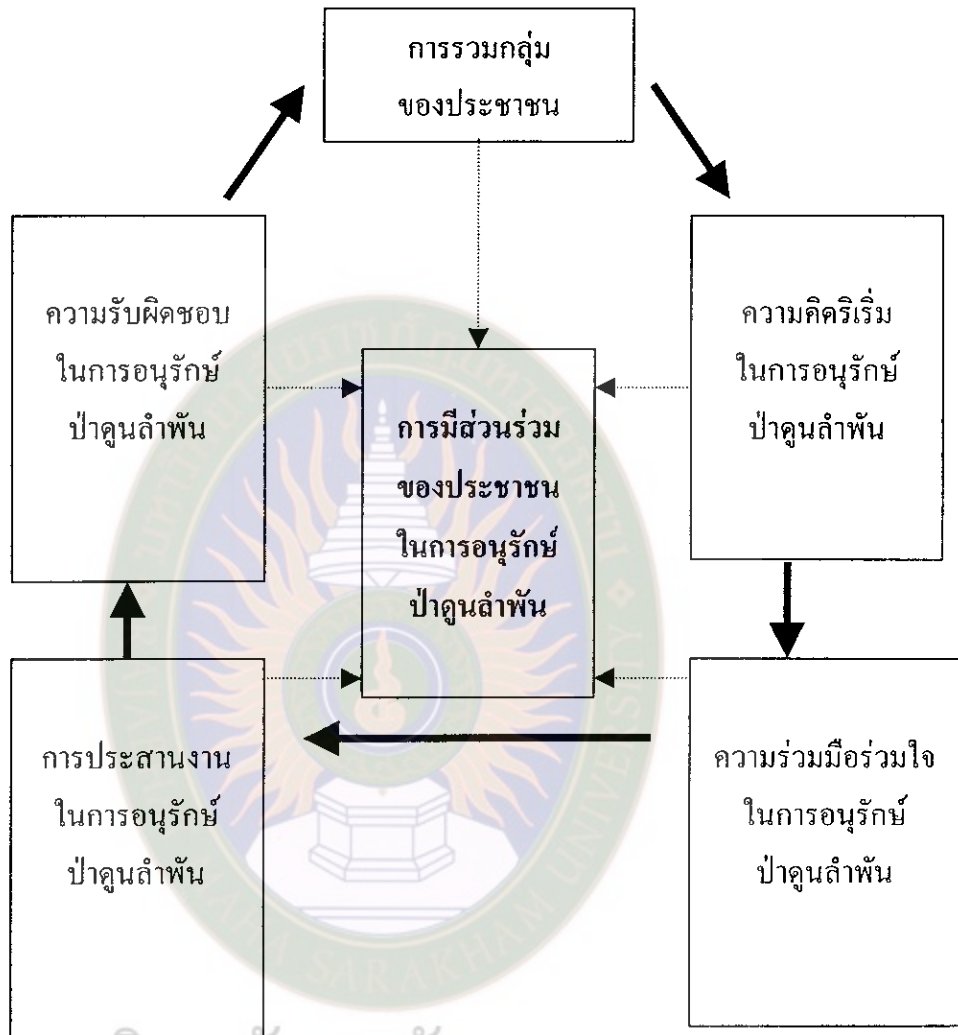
การรวมกลุ่ม ของประชาชน

ความรับผิดชอบ ในการอนุรักษ์ ป่าดูนลำพัน

การมีส่วนร่วม ของประชาชน ในการอนุรักษ์ ป่าดูนลำพัน

ความคิดริเริ่ม ในการอนุรักษ์ ป่าดูนลำพัน

การประสานงาน ในการอนุรักษ์ ป่าดูนลำพัน

ความร่วมมือร่วมใจ ในการอนุรักษ์ ป่าดูนลำพัน

SARAKHAM UNIVERSITY